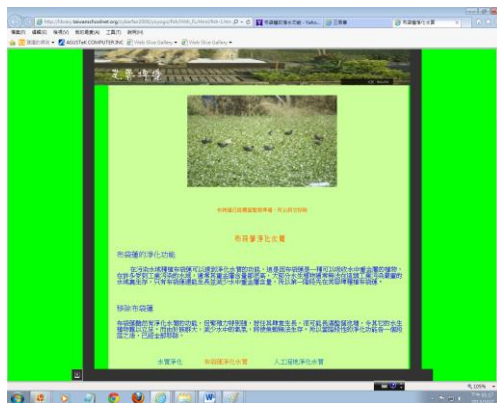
http://host.taiwanschoolnet.org/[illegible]

檔案(F) 編輯(E) 檢視(V) 我的最愛(A) 工具(T) 說明(H)

ASUSTeK COMPUTER INC | Web Slice Gallery | Web Slice Gallery

布袋蓮淨化水質

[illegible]

布袋蓮淨化水質

布袋蓮的淨化功能

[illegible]

移除布袋蓮

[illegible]

水質淨化　布袋蓮淨化水質　人工濕地淨化水質

105%